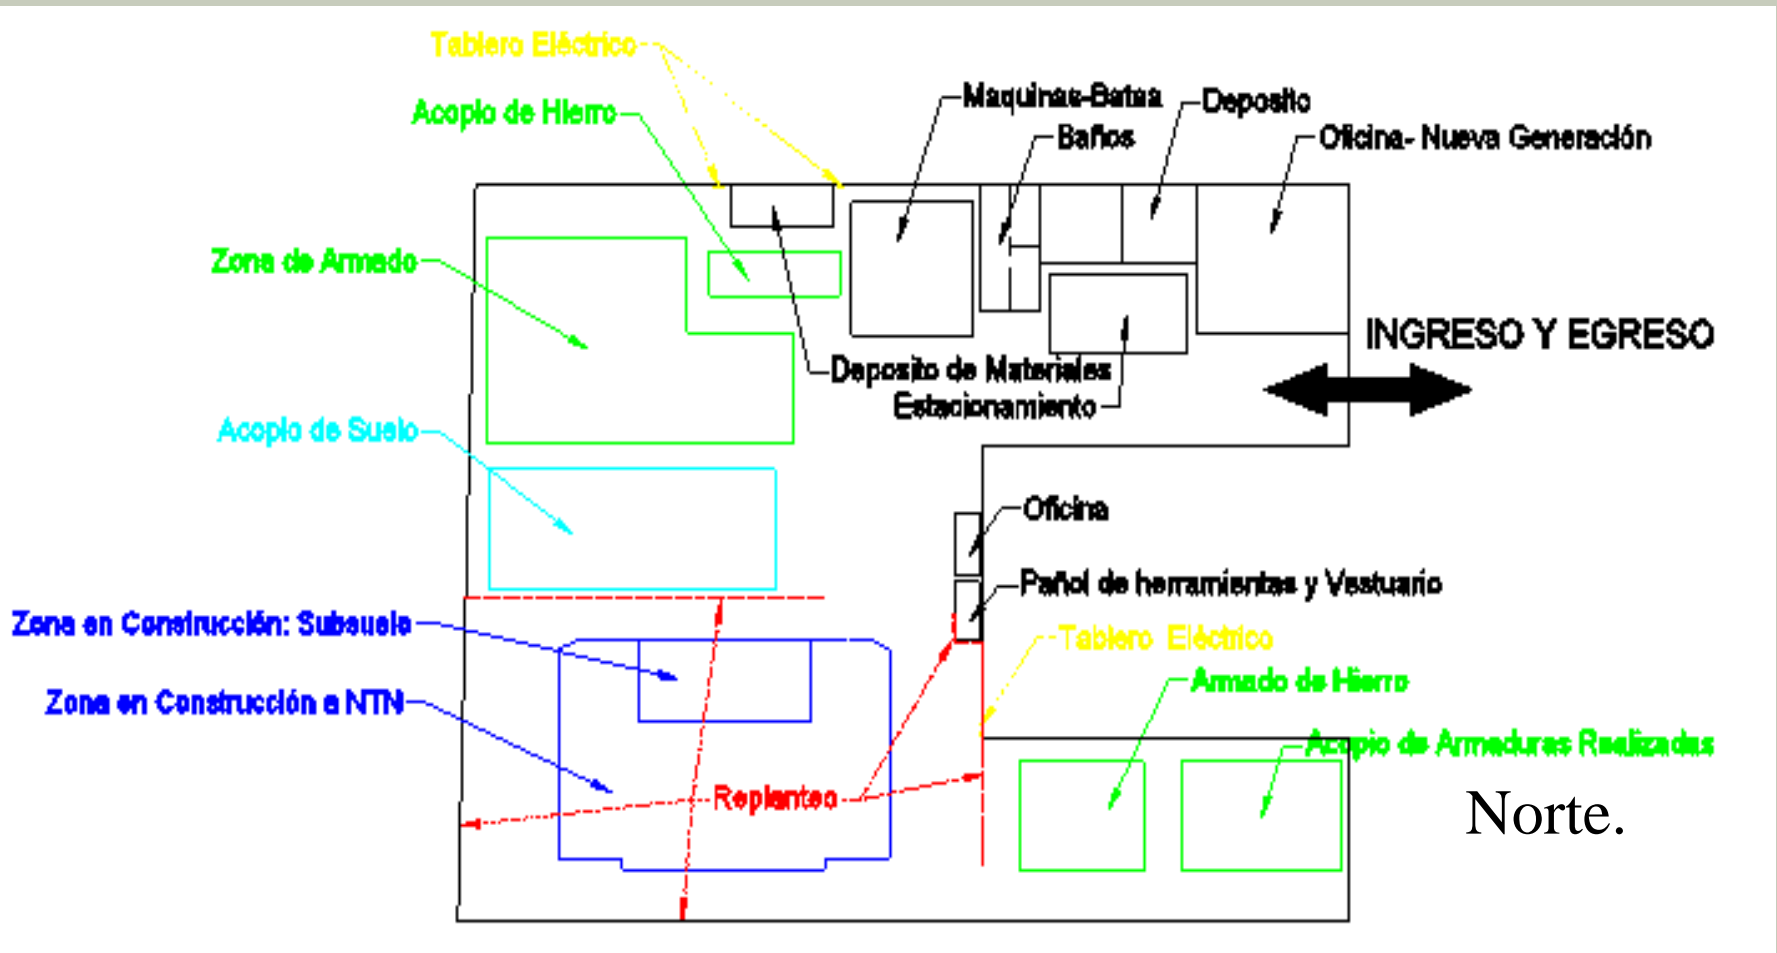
Tablero Eléctrico

Acopio de Hierro

Maquinas-Batea

Deposito

Baños

Oficina- Nueva Generación

Zona de Armado

INGRESO Y EGRESO

Deposito de Materiales

Estacionamiento

Acopio de Suelo

Oficina

Pañol de herramientas y Vestuario

Zona en Construcción: Subsuelo

Tablero Eléctrico

Armado de Hierro

Zona en Construcción a NTN

Acopio de Armaduras Realizadas

Replanteo

Norte.